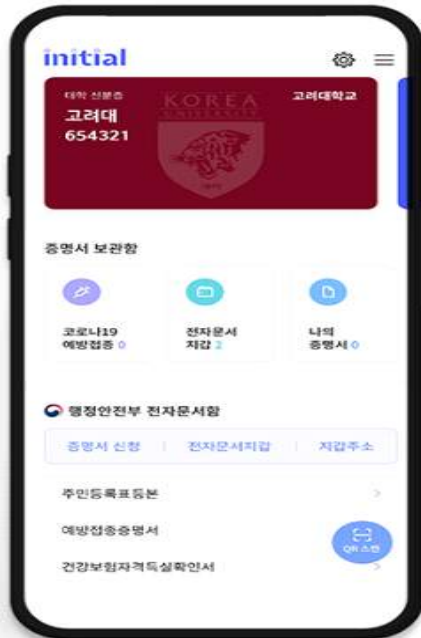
initial

대학 신분증
고려대
654321
KOREA UNIVERSITY
고려대학교

증명서 보관함

코로나19 예방접종 0

전자문서 지갑 2

나의 증명서 0

행정안전부 전자문서함

증명서 신청 | 전자문서지갑 | 지갑주소

주민등록표등본

예방접종증명서

건강보험자격득실확인서

QR 스캔